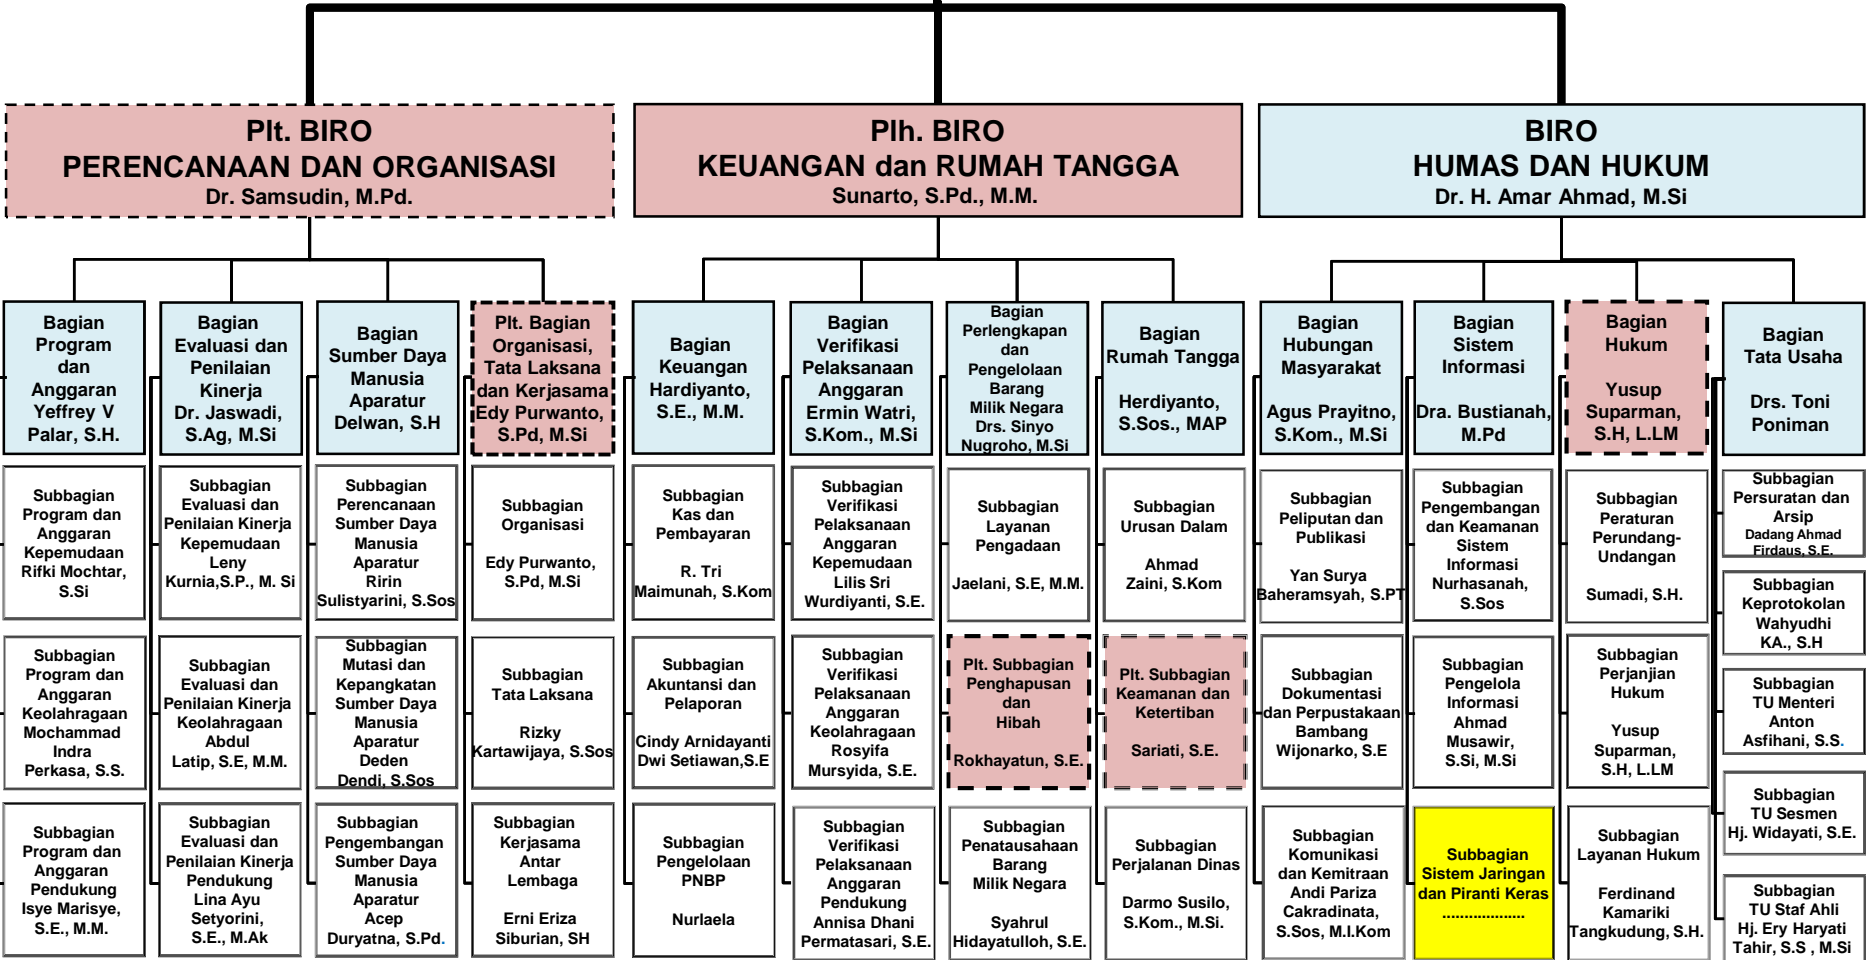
Plt. BIRO
PERENCANAAN DAN ORGANISASI
Dr. Samsudin, M.Pd.

Plh. BIRO
KEUANGAN dan RUMAH TANGGA
Sunarto, S.Pd., M.M.

BIRO
HUMAS DAN HUKUM
Dr. H. Amar Ahmad, M.Si

Bagian Program dan Anggaran
Yeffrey V Palar, S.H.

Subbagian Program dan Anggaran Kepemudaan
Rifki Mochtar, S.Si

Subbagian Program dan Anggaran Keolahragaan
Mochammad Indra Perkasa, S.S.

Subbagian Program dan Anggaran Pendukung
Isye Marisye, S.E., M.M.

Bagian Evaluasi dan Penilaian Kinerja
Dr. Jaswadi, S.Ag, M.Si

Subbagian Evaluasi dan Penilaian Kinerja Kepemudaan
Leny Kurnia,S.P., M. Si

Subbagian Evaluasi dan Penilaian Kinerja Keolahragaan
Abdul Latip, S.E, M.M.

Subbagian Evaluasi dan Penilaian Kinerja Pendukung
Lina Ayu Setyorini, S.E., M.Ak

Bagian Sumber Daya Manusia Aparatur
Delwan, S.H

Subbagian Perencanaan Sumber Daya Manusia Aparatur
Ririn Sulistyarini, S.Sos

Subbagian Mutasi dan Kepangkatan Sumber Daya Manusia Aparatur
Deden Dendi, S.Sos

Subbagian Pengembangan Sumber Daya Manusia Aparatur
Acep Duryatna, S.Pd.

Plt. Bagian Organisasi, Tata Laksana dan Kerjasama
Edy Purwanto, S.Pd, M.Si

Subbagian Organisasi
Edy Purwanto, S.Pd, M.Si

Subbagian Tata Laksana
Rizky Kartawijaya, S.Sos

Subbagian Kerjasama Antar Lembaga
Erni Eriza Siburian, SH

Bagian Keuangan
Hardiyanto, S.E., M.M.

Subbagian Kas dan Pembayaran
R. Tri Maimunah, S.Kom

Subbagian Akuntansi dan Pelaporan
Cindy Arnidayanti Dwi Setiawan,S.E

Subbagian Pengelolaan PNBP
Nurlaela

Bagian Verifikasi Pelaksanaan Anggaran
Ermin Watri, S.Kom., M.Si

Subbagian Verifikasi Pelaksanaan Anggaran Kepemudaan
Lilis Sri Wurdiyanti, S.E.

Subbagian Verifikasi Pelaksanaan Anggaran Keolahragaan
Rosyifa Mursyida, S.E.

Subbagian Verifikasi Pelaksanaan Anggaran Pendukung
Annisa Dhani Permatasari, S.E.

Bagian Perlengkapan dan Pengelolaan Barang Milik Negara
Drs. Sinyo Nugroho, M.Si

Subbagian Layanan Pengadaan
Jaelani, S.E, M.M.

Plt. Subbagian Penghapusan dan Hibah
Rokhayatun, S.E.

Subbagian Penatausahaan Barang Milik Negara
Syahrul Hidayatulloh, S.E.

Bagian Rumah Tangga
Herdiyanto, S.Sos., MAP

Subbagian Urusan Dalam
Ahmad Zaini, S.Kom

Plt. Subbagian Keamanan dan Ketertiban
Sariati, S.E.

Subbagian Perjalanan Dinas
Darmo Susilo, S.Kom., M.Si.

Bagian Hubungan Masyarakat
Agus Prayitno, S.Kom., M.Si

Subbagian Peliputan dan Publikasi
Yan Surya Baheramsyah, S.PT

Subbagian Dokumentasi dan Perpustakaan
Bambang Wijonarko, S.E

Subbagian Komunikasi dan Kemitraan
Andi Pariza Cakradinata, S.Sos, M.I.Kom

Bagian Sistem Informasi
Dra. Bustianah, M.Pd

Subbagian Pengembangan dan Keamanan Sistem Informasi
Nurhasanah, S.Sos

Subbagian Pengelola Informasi
Ahmad Musawir, S.Si, M.Si

Subbagian Sistem Jaringan dan Piranti Keras
..................

Bagian Hukum
Yusup Suparman, S.H, L.LM

Subbagian Peraturan Perundang-Undangan
Sumadi, S.H.

Subbagian Perjanjian Hukum
Yusup Suparman, S.H, L.LM

Subbagian Layanan Hukum
Ferdinand Kamariki Tangkudung, S.H.

Bagian Tata Usaha
Drs. Toni Poniman

Subbagian Persuratan dan Arsip
Dadang Ahmad Firdaus, S.E.

Subbagian Keprotokolan
Wahyudhi KA., S.H

Subbagian TU Menteri
Anton Asfihani, S.S.

Subbagian TU Sesmen
Hj. Widayati, S.E.

Subbagian TU Staf Ahli
Hj. Ery Haryati Tahir, S.S , M.Si